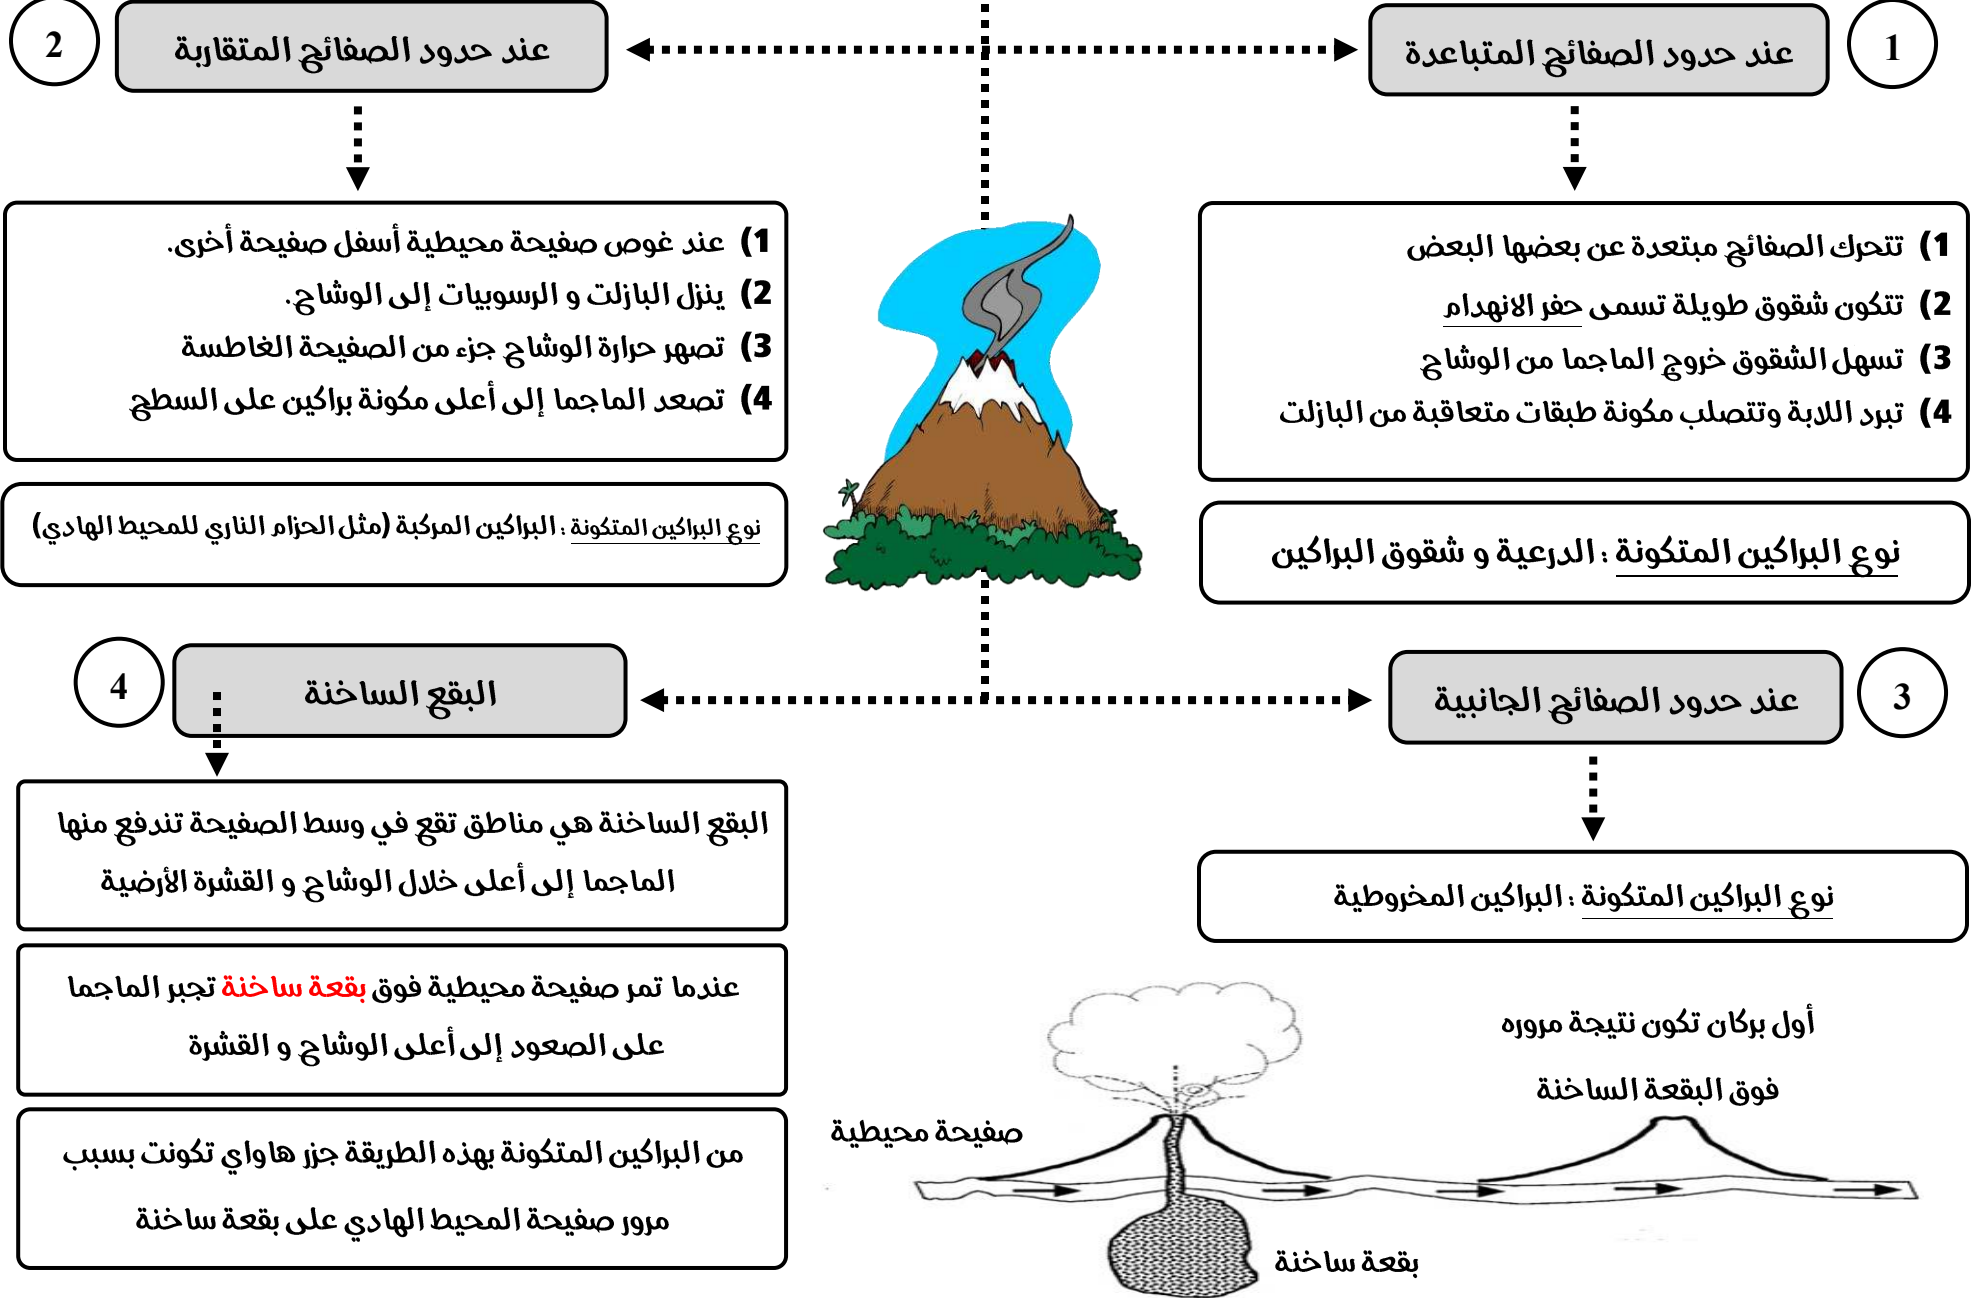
1

عند حدود الصفائح المتباعدة

2

عند حدود الصفائح المتقاربة

1) تتحرك الصفائح مبتعدة عن بعضها البعض
2) تتكون شقوق طويلة تسمى حفر الانهدام
3) تسهل الشقوق خروج الماجما من الوشاح
4) تبرد اللابة وتتصلب مكونة طبقات متعاقبة من البازلت

نوع البراكين المتكونة : الدرعية و شقوق البراكين

1) عند غوص صفيحة محيطية أسفل صفيحة أخرى.
2) ينزل البازلت و الرسوبيات إلى الوشاح.
3) تصهر حرارة الوشاح جزء من الصفيحة الغاطسة
4) تصعد الماجما إلى أعلى مكونة براكين على السطح

نوع البراكين المتكونة : البراكين المركبة (مثل الحزام الناري للمحيط الهادي)

3

عند حدود الصفائح الجانبية

4

البقع الساخنة

نوع البراكين المتكونة : البراكين المخروطية

البقع الساخنة هي مناطق تقع في وسط الصفيحة تندفع منها الماجما إلى أعلى خلال الوشاح و القشرة الأرضية

عندما تمر صفيحة محيطية فوق بقعة ساخنة تجبر الماجما على الصعود إلى أعلى الوشاح و القشرة

من البراكين المتكونة بهذه الطريقة جزر هاواي تكونت بسبب مرور صفيحة المحيط الهادي على بقعة ساخنة

أول بركان تكون نتيجة مروره فوق البقعة الساخنة

صفيحة محيطية

بقعة ساخنة